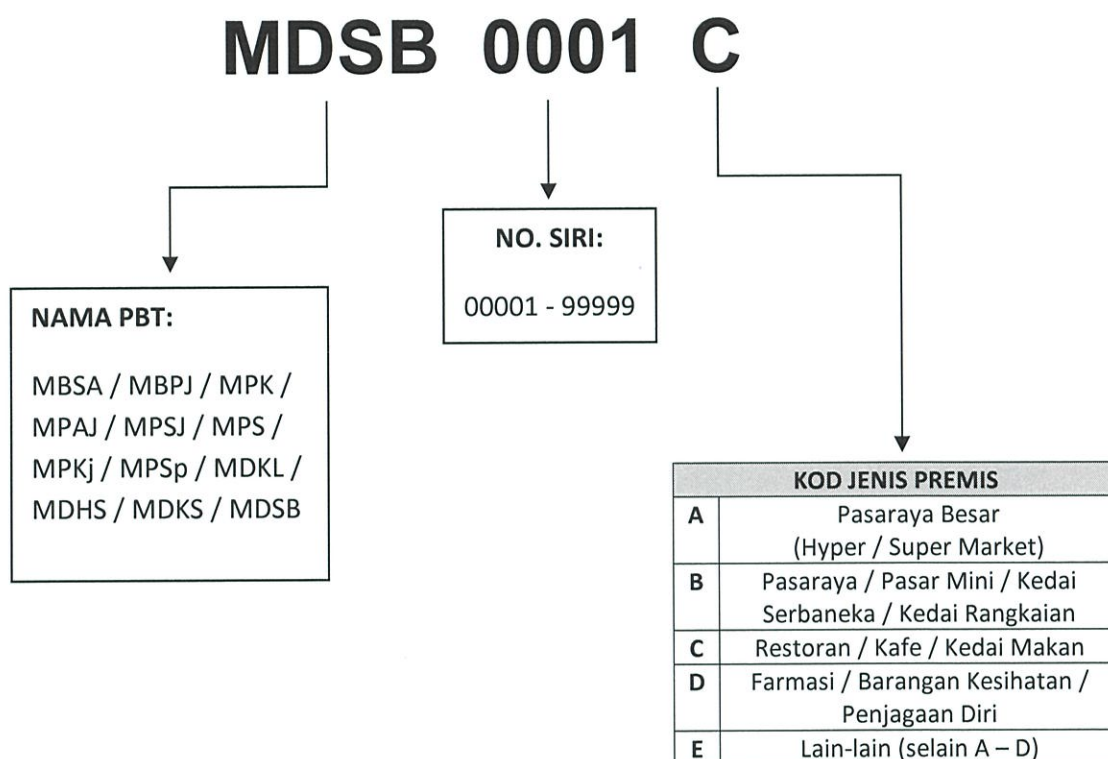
MDSB 0001 C

NO. SIRI:

00001 - 99999

NAMA PBT:

MBSA / MBPJ / MPK / MPAJ / MPSJ / MPS / MPKj / MPSp / MDKL / MDHS / MDKS / MDSB

| KOD JENIS PREMIS | |
|---|---|
| A | Pasaraya Besar (Hyper / Super Market) |
| B | Pasaraya / Pasar Mini / Kedai Serbaneka / Kedai Rangkaian |
| C | Restoran / Kafe / Kedai Makan |
| D | Farmasi / Barangan Kesihatan / Penjagaan Diri |
| E | Lain-lain (selain A – D) |